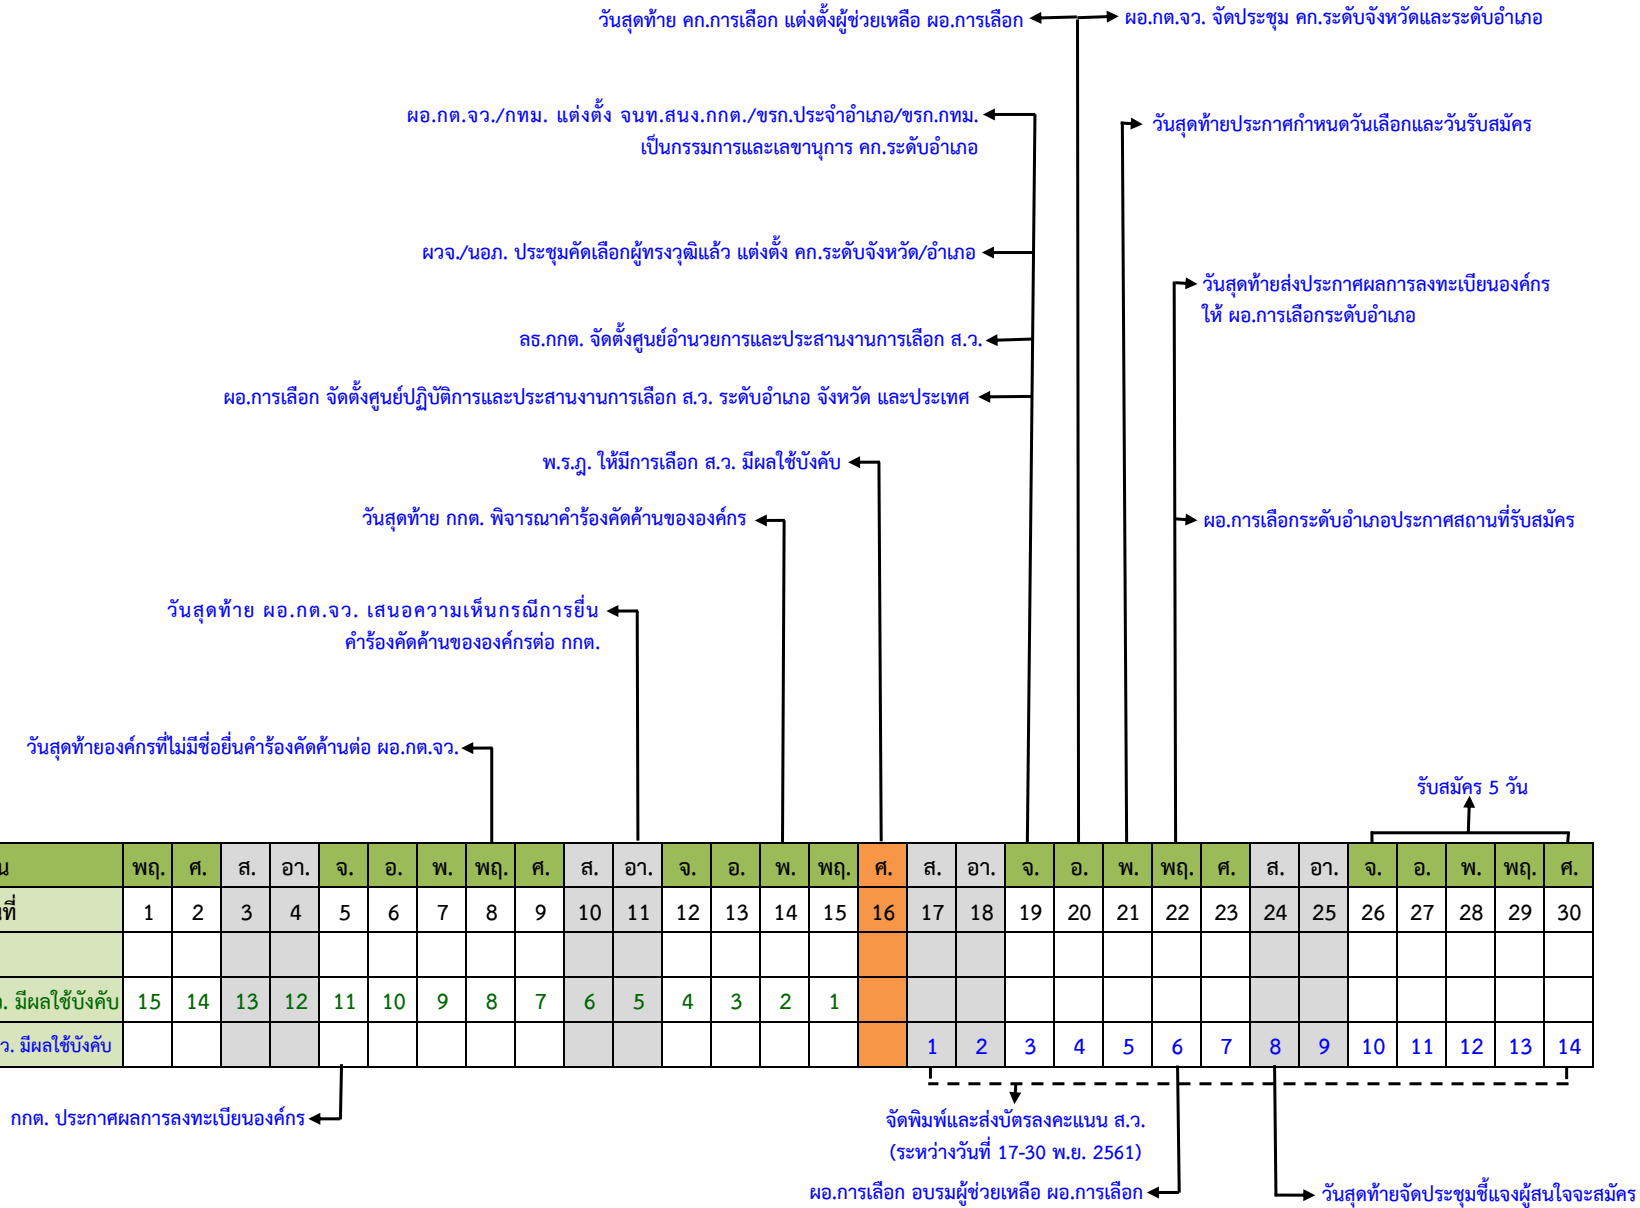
วันสุดท้าย คก.การเลือก แต่งตั้งผู้ช่วยเหลือ ผอ.การเลือก

ผอ.กต.จว. จัดประชุม คก.ระดับจังหวัดและระดับอำเภอ

ผอ.กต.จว./กทม. แต่งตั้ง จนท.สนง.กกต./ขรก.ประจำอำเภอ/ขรก.กทม. เป็นกรรมการและเลขานุการ คก.ระดับอำเภอ

วันสุดท้ายประกาศกำหนดวันเลือกและวันรับสมัคร

ผวจ./นอภ. ประชุมคัดเลือกผู้ทรงวุฒิแล้ว แต่งตั้ง คก.ระดับจังหวัด/อำเภอ

วันสุดท้ายส่งประกาศผลการลงทะเบียนองค์กร ให้ ผอ.การเลือกระดับอำเภอ

ลธ.กกต. จัดตั้งศูนย์อำนวยการและประสานงานการเลือก ส.ว.

ผอ.การเลือก จัดตั้งศูนย์ปฏิบัติการและประสานงานการเลือก ส.ว. ระดับอำเภอ จังหวัด และประเทศ

พ.ร.ฎ. ให้มีการเลือก ส.ว. มีผลใช้บังคับ

วันสุดท้าย กกต. พิจารณาคำร้องคัดค้านขององค์กร

ผอ.การเลือกระดับอำเภอประกาศสถานที่รับสมัคร

วันสุดท้าย ผอ.กต.จว. เสนอความเห็นกรณีการยื่นคำร้องคัดค้านขององค์กรต่อ กกต.

วันสุดท้ายองค์กรที่ไม่มีชื่อยื่นคำร้องคัดค้านต่อ ผอ.กต.จว.

รับสมัคร 5 วัน

| น | พฤ. | ศ. | ส. | อา. | จ. | อ. | พ. | พฤ. | ศ. | ส. | อา. | จ. | อ. | พ. | พฤ. | ศ. | ส. | อา. | จ. | อ. | พ. | พฤ. | ศ. | ส. | อา. | จ. | อ. | พ. | พฤ. | ศ. |
|---|---|---|---|---|---|---|---|---|---|---|---|---|---|---|---|---|---|---|---|---|---|---|---|---|---|---|---|---|---|---|
| ที่ | 1 | 2 | 3 | 4 | 5 | 6 | 7 | 8 | 9 | 10 | 11 | 12 | 13 | 14 | 15 | 16 | 17 | 18 | 19 | 20 | 21 | 22 | 23 | 24 | 25 | 26 | 27 | 28 | 29 | 30 |
| | | | | | | | | | | | | | | | | | | | | | | | | | | | | | | |
| . มีผลใช้บังคับ | 15 | 14 | 13 | 12 | 11 | 10 | 9 | 8 | 7 | 6 | 5 | 4 | 3 | 2 | 1 | | | | | | | | | | | | | | | |
| ว. มีผลใช้บังคับ | | | | | | | | | | | | | | | | | 1 | 2 | 3 | 4 | 5 | 6 | 7 | 8 | 9 | 10 | 11 | 12 | 13 | 14 |

กกต. ประกาศผลการลงทะเบียนองค์กร

จัดพิมพ์และส่งบัตรลงคะแนน ส.ว. (ระหว่างวันที่ 17-30 พ.ย. 2561)

ผอ.การเลือก อบรมผู้ช่วยเหลือ ผอ.การเลือก

วันสุดท้ายจัดประชุมชี้แจงผู้สนใจจะสมัคร